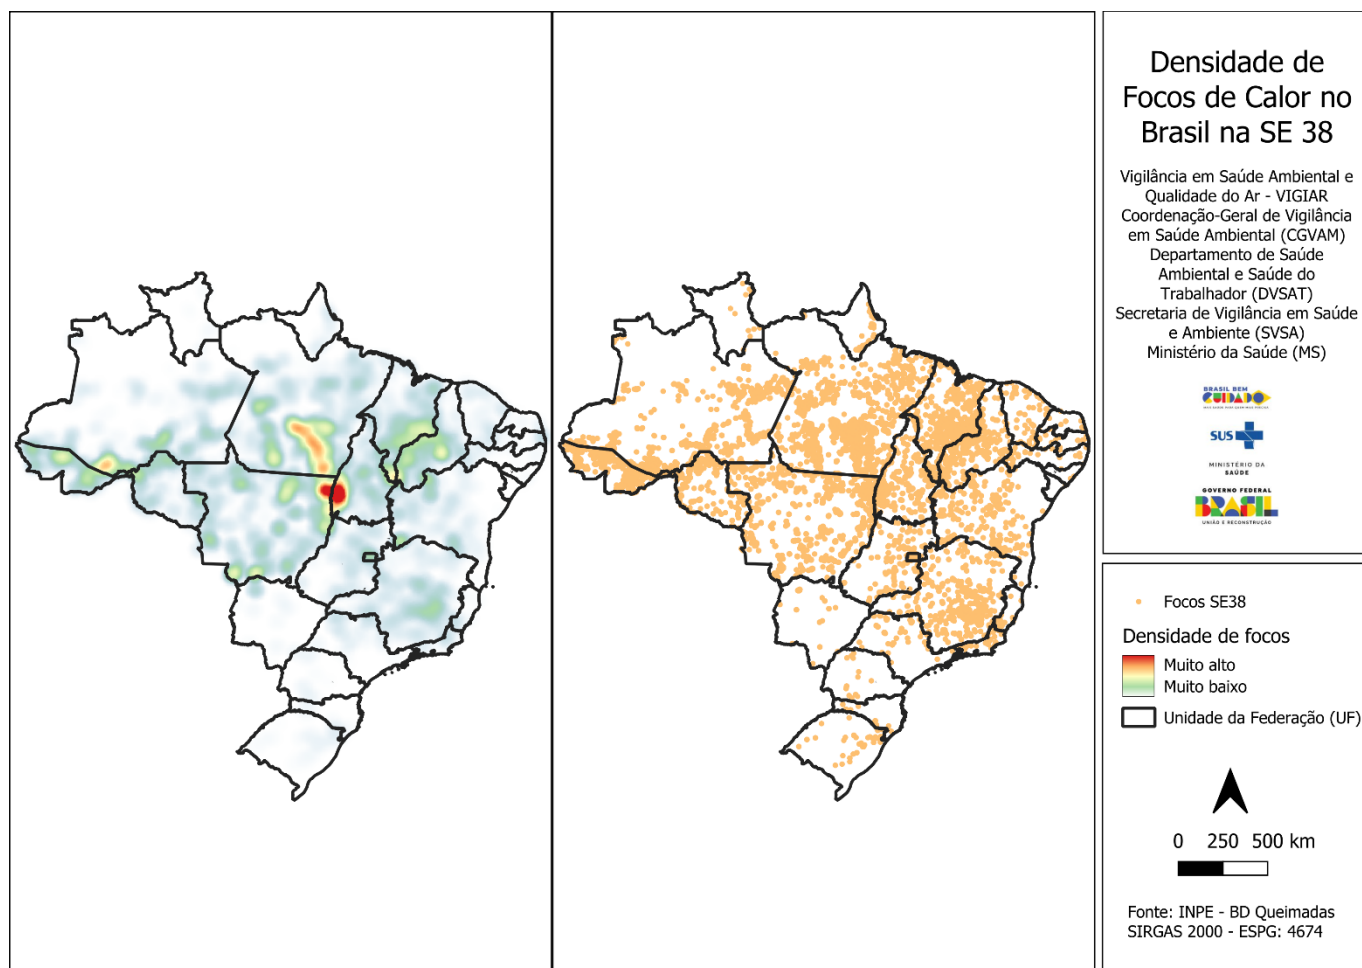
Densidade de Focos de Calor no Brasil na SE 38

Vigilância em Saúde Ambiental e Qualidade do Ar - VIGIAR
Coordenação-Geral de Vigilância em Saúde Ambiental (CGVAM)
Departamento de Saúde Ambiental e Saúde do Trabalhador (DVSAT)
Secretaria de Vigilância em Saúde e Ambiente (SVSA)
Ministério da Saúde (MS)

BRASIL BEM CUIDADO
SUS
MINISTÉRIO DA SAÚDE
GOVERNO FEDERAL
BRASIL
UNIÃO E RECONSTRUÇÃO

Focos SE38

Densidade de focos
Muito alto
Muito baixo
Unidade da Federação (UF)

0 250 500 km

Fonte: INPE - BD Queimadas
SIRGAS 2000 - ESPG: 4674